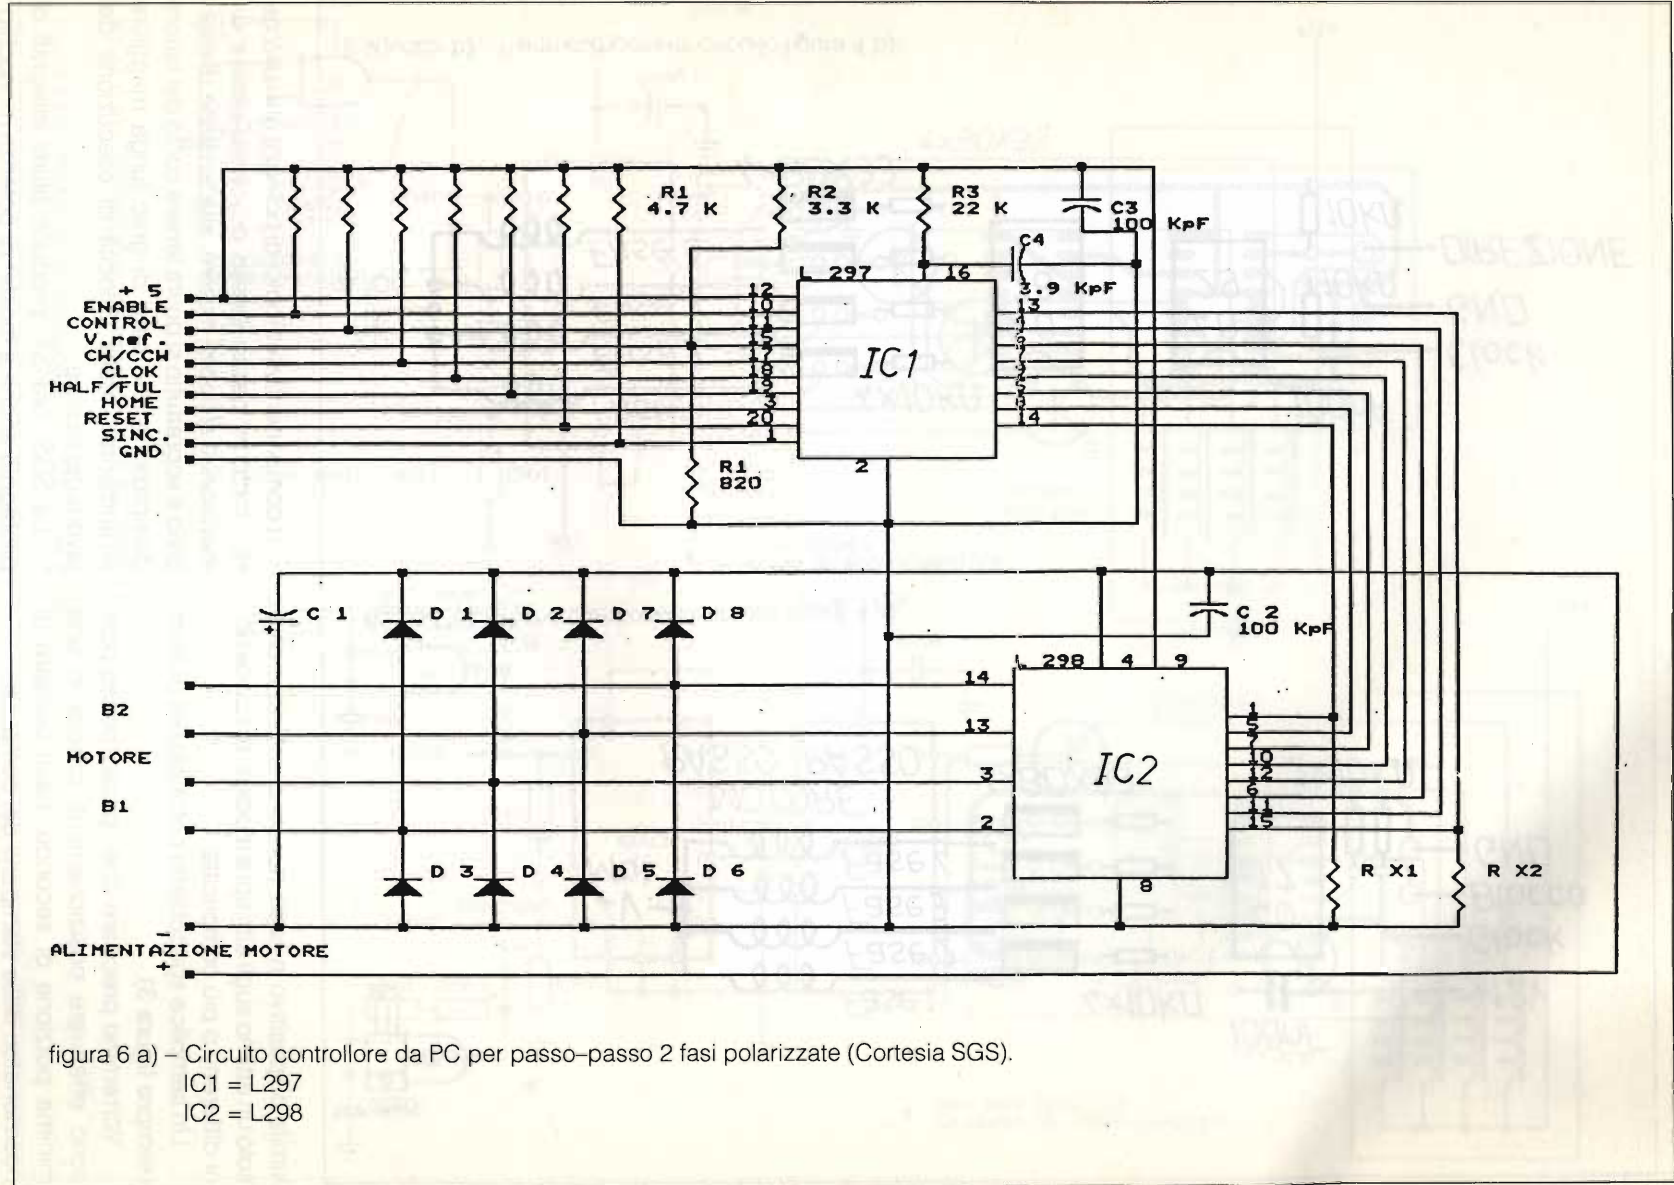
R1 4.7 K
R2 3.3 K
R3 22 K
C3 100 KpF
C4 3.9 KpF
L 297
16
+ 5
ENABLE
CONTROL
V.ref.
CW/CCW
CLOK
HALF/FUL
HOME
RESET
SINC.
GND
12
10
11
15
17
18
19
3
20
1
IC1
13
4
6
7
9
8
14
2
R1 820
C 1
D 1
D 2
D 7
D 8
C 2 100 KpF
L 298
4
9
14
13
3
2
B2
MOTORE
B1
IC2
1
5
7
10
12
6
11
15
8
D 3
D 4
D 5
D 6
R X1
R X2
-
ALIMENTAZIONE MOTORE
+

figura 6 a) – Circuito controllore da PC per passo–passo 2 fasi polarizzate (Cortesia SGS).
IC1 = L297
IC2 = L298